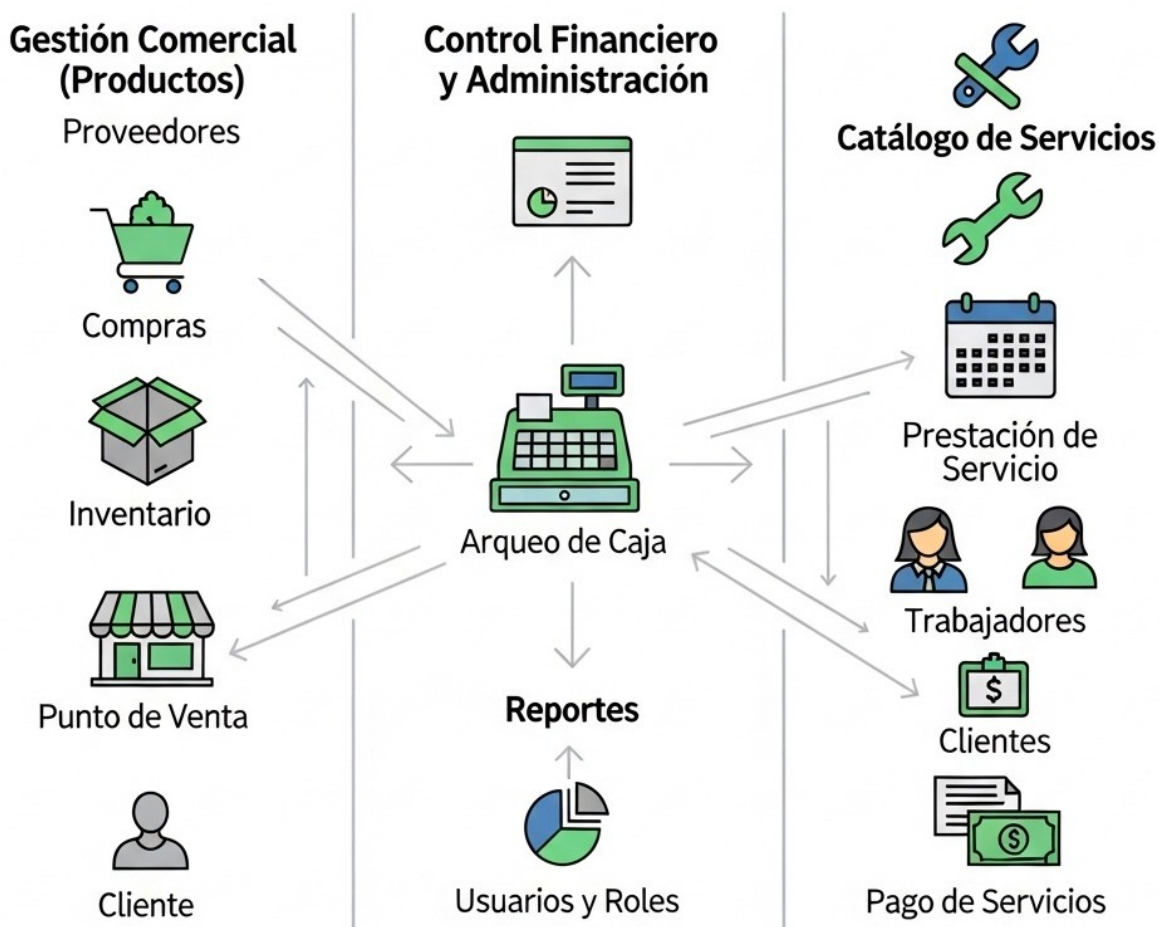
Gestión Comercial (Productos)

Proveedores

Compras

Inventario

Punto de Venta

Cliente

Control Financiero y Administración

Arqueo de Caja

Reportes

Usuarios y Roles

Catálogo de Servicios

Prestación de Servicio

Trabajadores

$

Clientes

$

Pago de Servicios